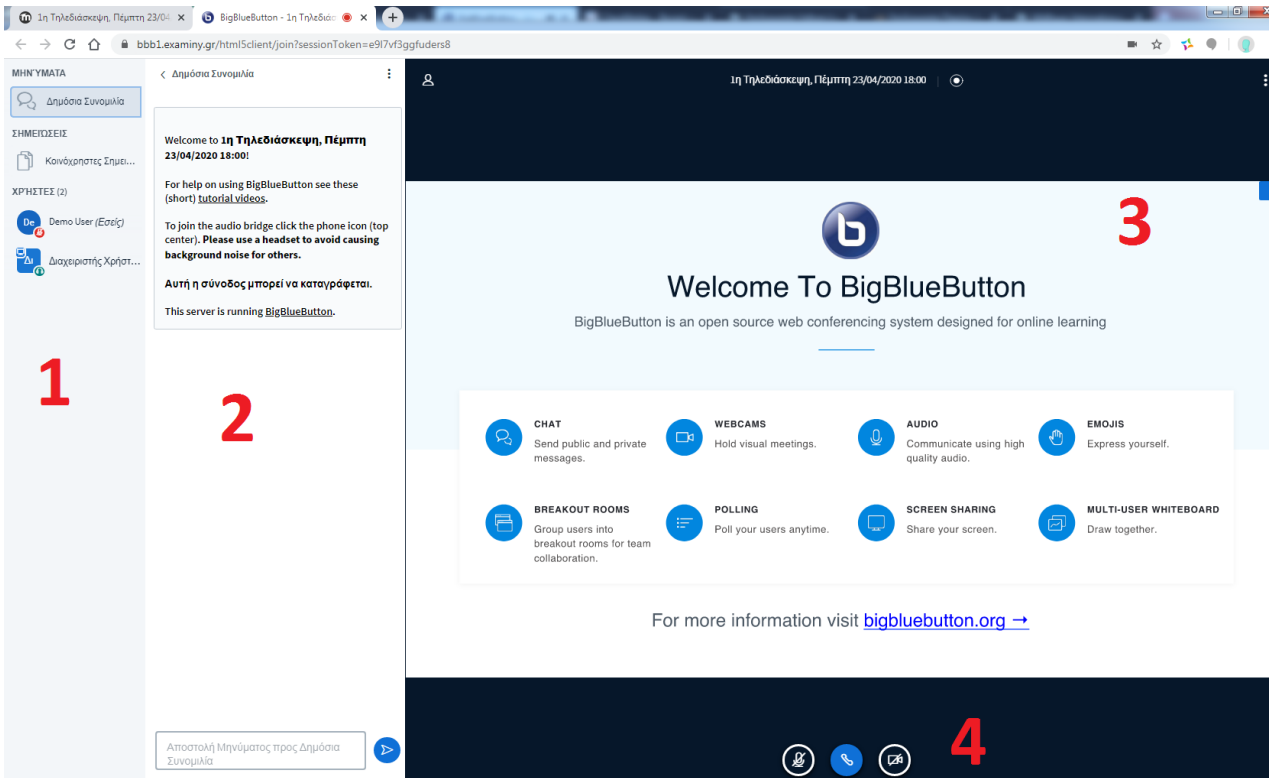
1η Τηλεδιάσκεψη, Πέμπτη 23/04 ×
BigBlueButton - 1η Τηλεδιάσ ×
bbb1.examiny.gr/html5client/join?sessionToken=e9l7vf3ggfuders8

ΜΗΝΥΜΑΤΑ
Δημόσια Συνομιλία
ΣΗΜΕΙΩΣΕΙΣ
Κοινόχρηστες Σημει...
ΧΡΗΣΤΕΣ (2)
De Demo User (Εσείς)
Δι Διαχειριστής Χρήστ...

1

< Δημόσια Συνομιλία

Welcome to 1η Τηλεδιάσκεψη, Πέμπτη 23/04/2020 18:00!

For help on using BigBlueButton see these (short) tutorial videos.

To join the audio bridge click the phone icon (top center). Please use a headset to avoid causing background noise for others.

Αυτή η σύνοδος μπορεί να καταγράφεται.

This server is running BigBlueButton.

2

Αποστολή Μηνύματος προς Δημόσια Συνομιλία

1η Τηλεδιάσκεψη, Πέμπτη 23/04/2020 18:00

3

Welcome To BigBlueButton

BigBlueButton is an open source web conferencing system designed for online learning

CHAT
Send public and private messages.

WEBCAMS
Hold visual meetings.

AUDIO
Communicate using high quality audio.

EMOJIS
Express yourself.

BREAKOUT ROOMS
Group users into breakout rooms for team collaboration.

POLLING
Poll your users anytime.

SCREEN SHARING
Share your screen.

MULTI-USER WHITEBOARD
Draw together.

For more information visit bigbluebutton.org →

4